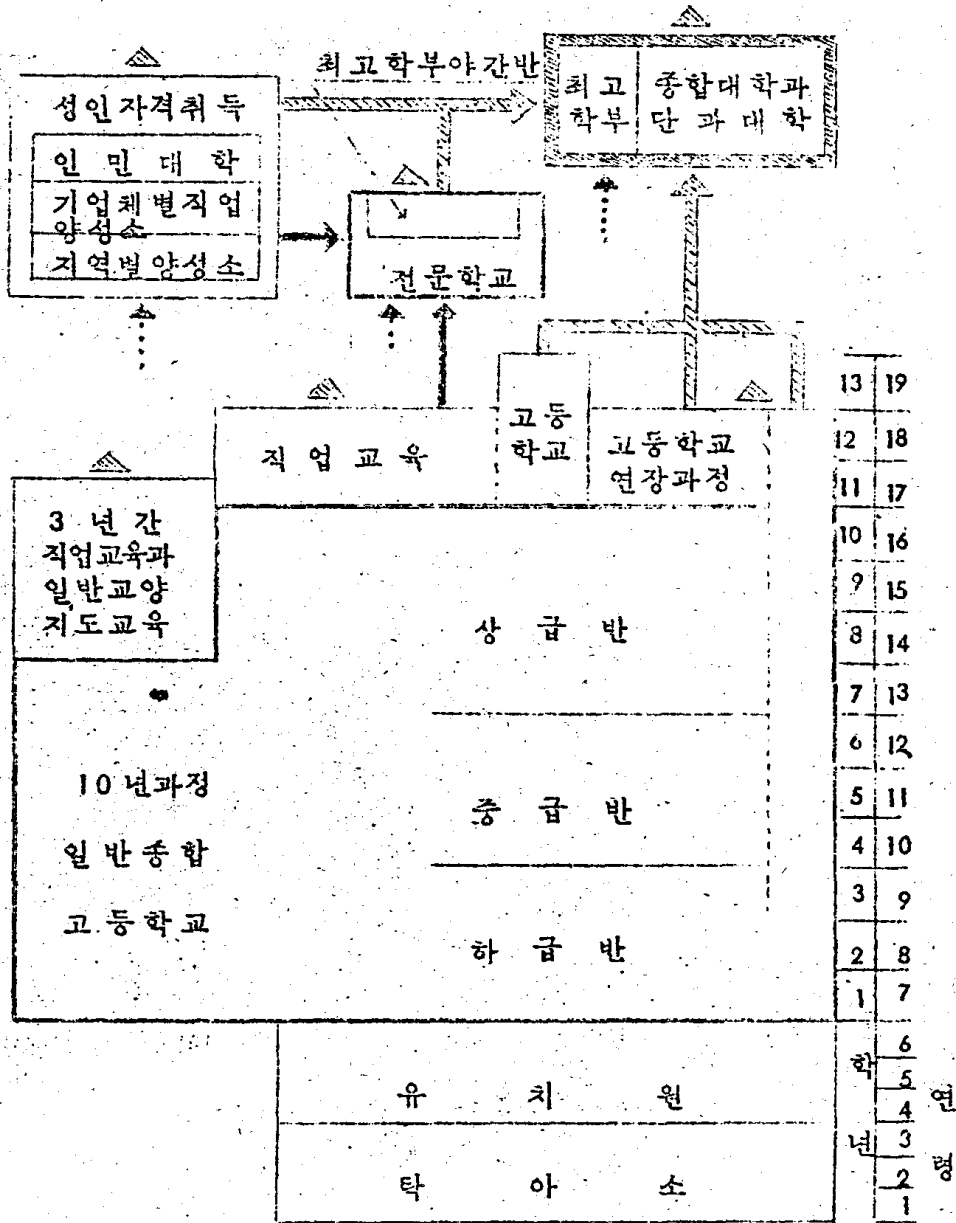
최고학부야간반

성인자격취득

인민대학

기업체별직업양성소

지역별양성소

전문학교

최고학부

종합대학과
단과대학

직업교육

고등학교

고등학교
연장과정

3년간
직업교육과
일반교양
지도교육

10년과정
일반종합
고등학교

상급반

중급반

하급반

유치원

탁아소

| 학년 | 연령 |
|---|---|
| 13 | 19 |
| 12 | 18 |
| 11 | 17 |
| 10 | 16 |
| 9 | 15 |
| 8 | 14 |
| 7 | 13 |
| 6 | 12 |
| 5 | 11 |
| 4 | 10 |
| 3 | 9 |
| 2 | 8 |
| 1 | 7 |
| | 6 |
| | 5 |
| | 4 |
| | 3 |
| | 2 |
| | 1 |

학년

연령